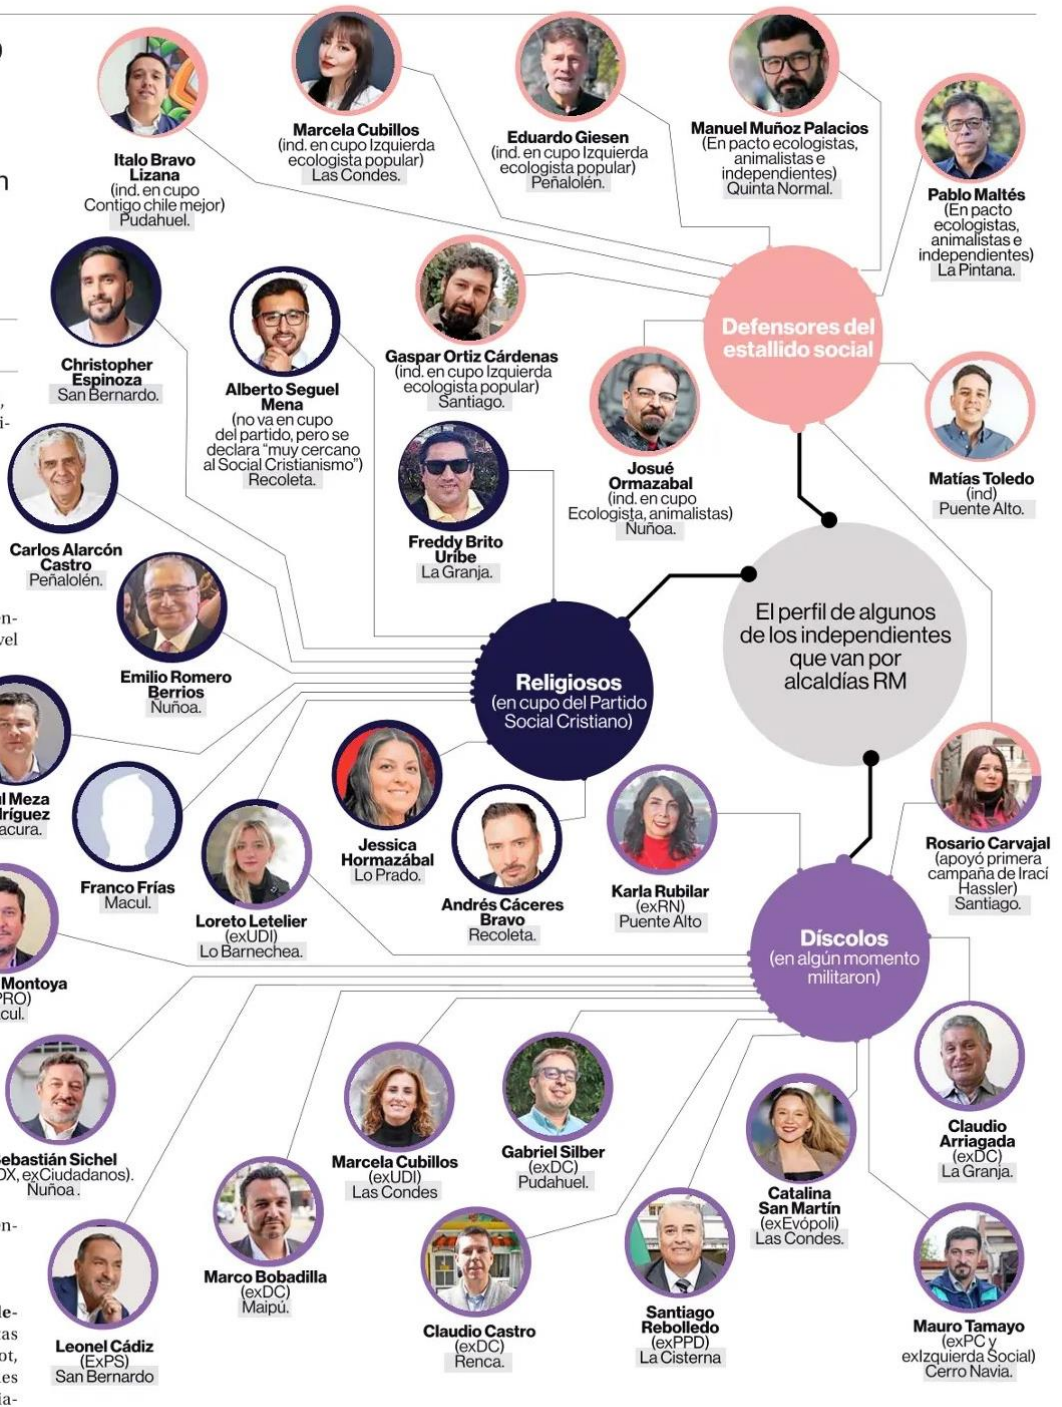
Italo Bravo Lizana
(ind. en cupo Contigo chile mejor)
Pudahuel.

Marcela Cubillos
(ind. en cupo Izquierda ecologista popular)
Las Condes.

Eduardo Giesen
(ind. en cupo Izquierda ecologista popular)
Peñalolén.

Manuel Muñoz Palacios
(En pacto ecologistas, animalistas e independientes)
Quinta Normal.

Pablo Maltés
(En pacto ecologistas, animalistas e independientes)
La Pintana.

Christopher Espinoza
San Bernardo.

Alberto Seguel Mena
(no va en cupo del partido, pero se declara "muy cercano al Social Cristianismo")
Recoleta.

Gaspar Ortiz Cárdenas
(ind. en cupo Izquierda ecologista popular)
Santiago.

Defensores del estallido social

Josué Ormazabal
(ind. en cupo Ecologista, animalistas)
Ñuñoa.

Matías Toledo
(ind)
Puente Alto.

Carlos Alarcón Castro
Peñalolén.

Freddy Brito Uribe
La Granja.

El perfil de algunos de los independientes que van por alcaldías RM

Emilio Romero Berrios
Ñuñoa.

Religiosos
(en cupo del Partido Social Cristiano)

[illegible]l Meza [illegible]dríguez
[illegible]acura.

Franco Frías
Macul.

Jessica Hormazábal
Lo Prado.

Loreto Letelier
(exUDI)
Lo Barnechea.

Andrés Cáceres Bravo
Recoleta.

Karla Rubilar
(exRN)
Puente Alto

Rosario Carvajal
(apoyó primera campaña de Iracì Hassler)
Santiago.

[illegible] Montoya
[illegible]PRO)
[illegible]cul.

Díscolos
(en algún momento militaron)

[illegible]ebastián Sichel
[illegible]DX, exCiudadanos).
Ñuñoa.

Marcela Cubillos
(exUDI)
Las Condes

Gabriel Silber
(exDC)
Pudahuel.

Claudio Arriagada
(exDC)
La Granja.

Catalina San Martín
(exEvópoli)
Las Condes.

Marco Bobadilla
(exDC)
Maipú.

Leonel Cádiz
(ExPS)
San Bernardo

Claudio Castro
(exDC)
Renca.

Santiago Rebolledo
(exPPD)
La Cisterna

Mauro Tamayo
(exPC y exIzquierda Social)
Cerro Navia.